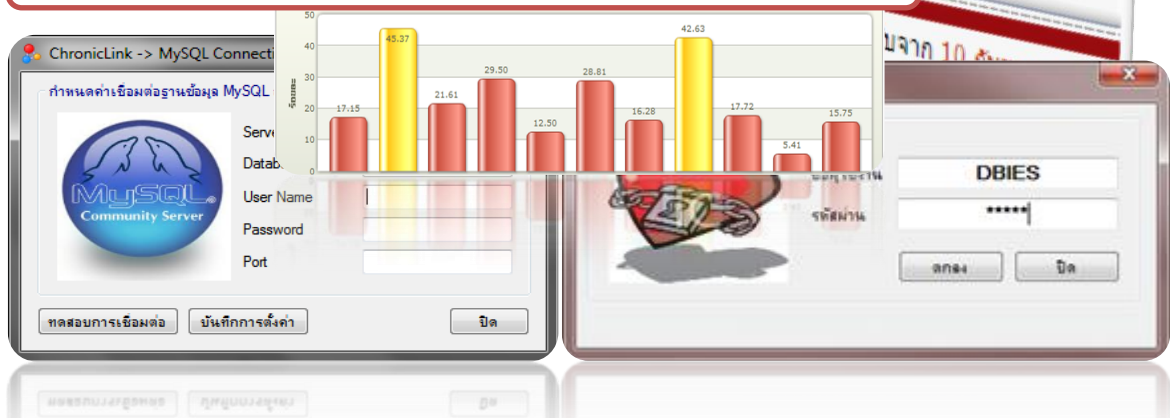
ChronicLink -> MySQL Connecti

กำหนดค่าเชื่อมต่อฐานข้อมูล MySQL

MySQL Community Server

Serv

Datab

User Name

Password

Port

ทดสอบการเชื่อมต่อ

บันทึกการตั้งค่า

ปิด

50

40

30

20

10

0

ร้อยละ

17.15

45.37

21.61

29.50

12.50

28.81

16.28

42.63

17.72

5.41

15.75

บจาก 10 อัน

DBIES

รหัสผ่าน

*****

ตกลง

ปิด